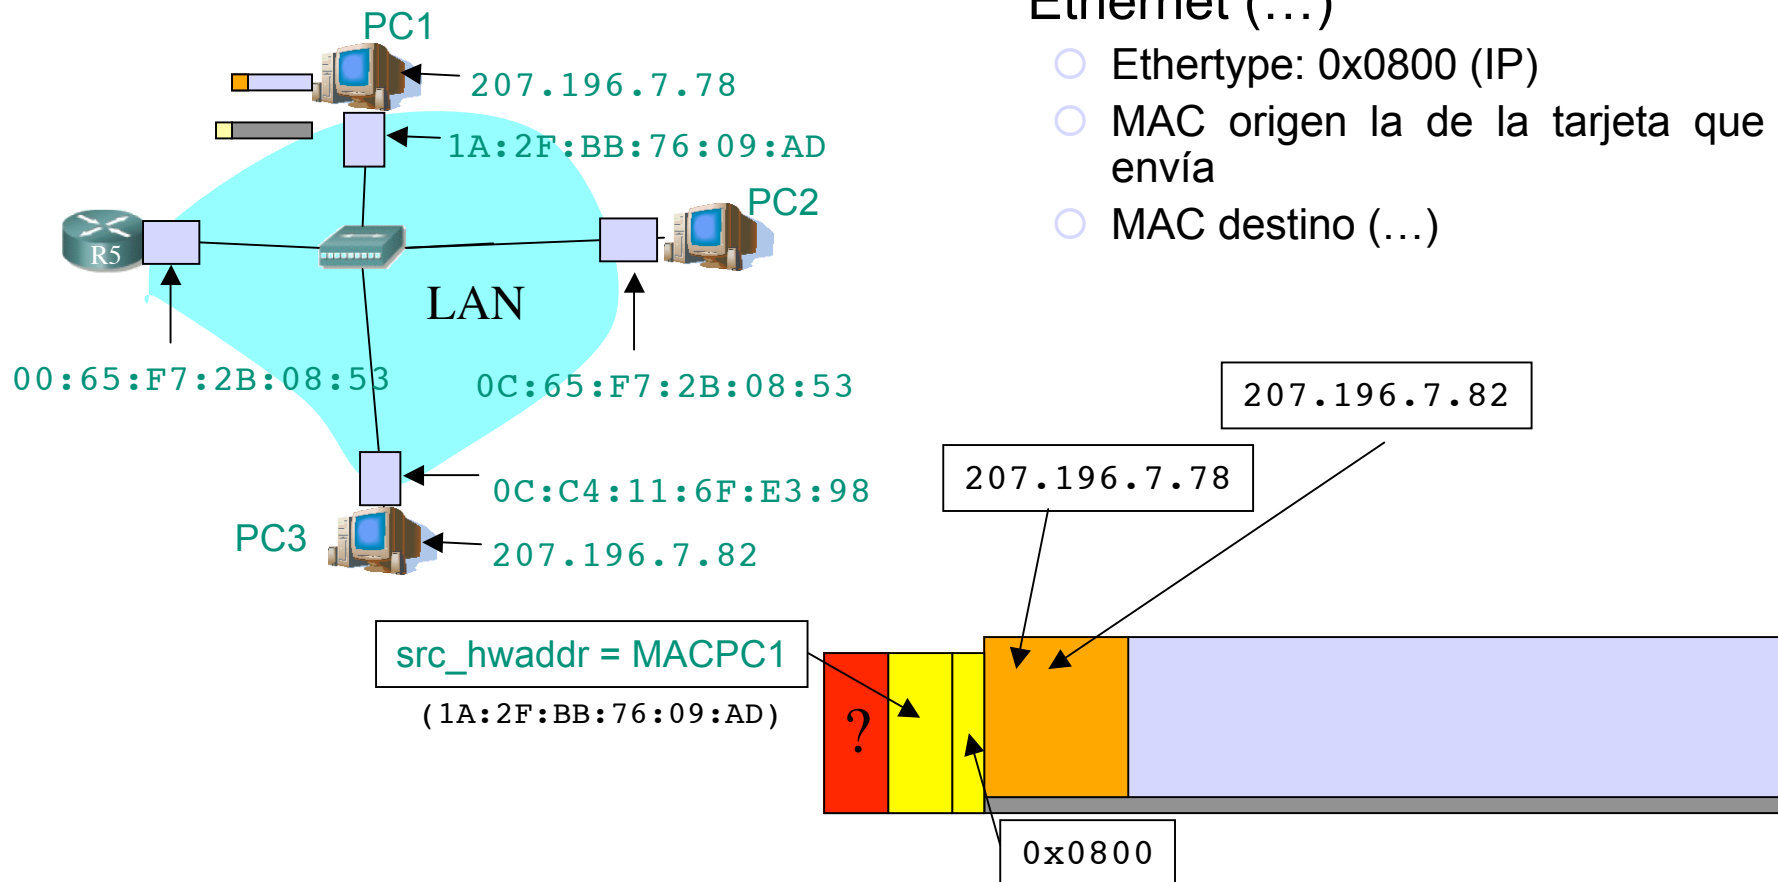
Ethernet (…)

Ethertype: 0x0800 (IP)

MAC origen la de la tarjeta que envía

MAC destino (…)

PC1

207.196.7.78

1A:2F:BB:76:09:AD

PC2

R5

LAN

00:65:F7:2B:08:53

0C:65:F7:2B:08:53

0C:C4:11:6F:E3:98

PC3

207.196.7.82

207.196.7.82

207.196.7.78

src_hwaddr = MACPC1

(1A:2F:BB:76:09:AD)

?

0x0800